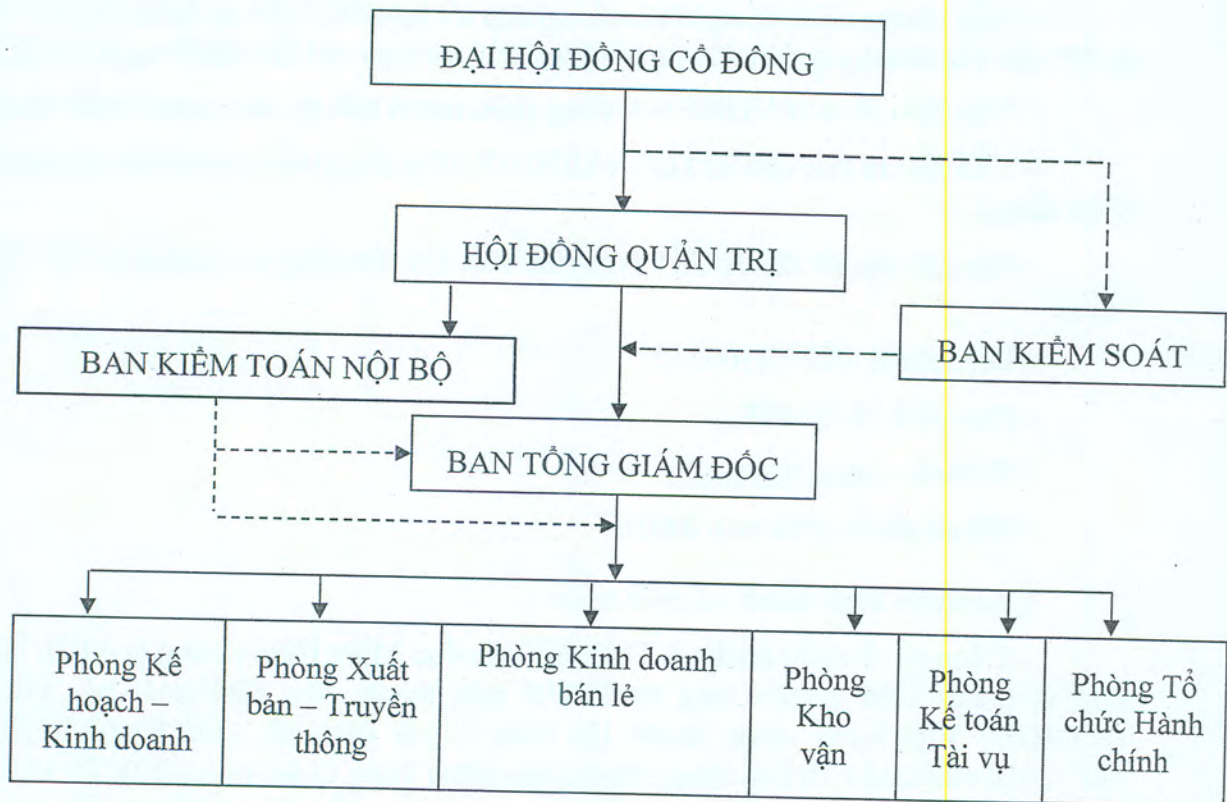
ĐẠI HỘI ĐỒNG CỔ ĐÔNG

HỘI ĐỒNG QUẢN TRỊ

BAN KIỂM TOÁN NỘI BỘ

BAN KIỂM SOÁT

BAN TỔNG GIÁM ĐỐC

| Phòng Kế hoạch – Kinh doanh | Phòng Xuất bản – Truyền thông | Phòng Kinh doanh bán lẻ | Phòng Kho vận | Phòng Kế toán Tài vụ | Phòng Tổ chức Hành chính |
|---|---|---|---|---|---|